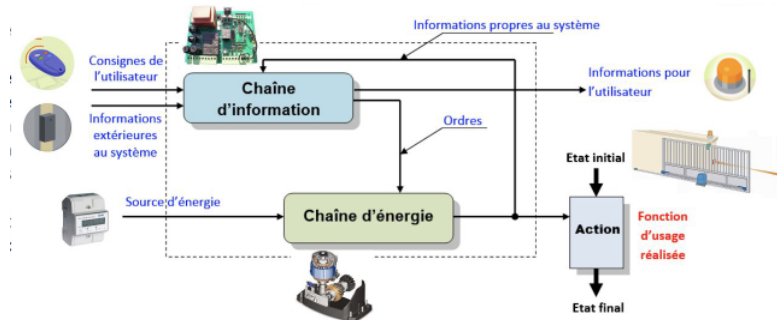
Informations propres au système

Consignes de l'utilisateur

Chaîne d'information

Informations pour l'utilisateur

Informations extérieures au système

Ordres

Etat initial

Source d'énergie

Chaîne d'énergie

Action

Fonction d'usage réalisée

Etat final